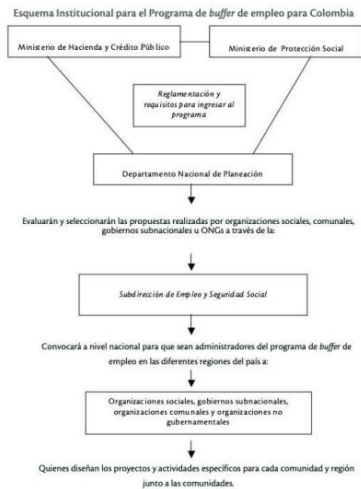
Esquema Institucional para el Programa de *buffer* de empleo para Colombia

Ministerio de Hacienda y Crédito Público

Ministerio de Protección Social

*Reglamentación y requisitos para ingresar al programa*

Departamento Nacional de Planeación

Evaluarán y seleccionarán las propuestas realizadas por organizaciones sociales, comunales, gobiernos subnacionales u ONGs a través de la:

*Subdirección de Empleo y Seguridad Social*

Convocará a nivel nacional para que sean administradores del programa de *buffer* de empleo en las diferentes regiones del país a:

Organizaciones sociales, gobiernos subnacionales, organizaciones comunales y organizaciones no gubernamentales

Quienes diseñan los proyectos y actividades específicos para cada comunidad y región junto a las comunidades.